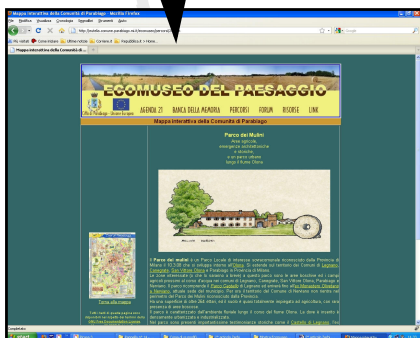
Mappa interattiva della Comunità di Parabiago - Mozilla Firefox

File Modifica Visualizza Cronologia Segnalibri Strumenti Aiuto

http://ecomuseo.comune.parabiago.mi.it/ecomuseo/percorsi/

Mappa interattiva della Comunità di...

ECOMUSEO DEL PAESAGGIO

AGENDA 21 BANCA DELLA MEMORIA PERCORSI FORUM RISORSE LINK

Mappa interattiva della Comunità di Parabiago

Parco dei Mulini
Aree agricole,
emergenze architettoniche
e storiche
e un parco urbano
lungo il fiume Olona

Torna alla mappa

Il Parco dei mulini è un Parco Locale di Interesse sovracomunale riconosciuto dalla Provincia di Milano il 13.3.08 che si sviluppa intorno all'Olona. Si estende sul territorio dei Comuni di Legnano, Canegrate, San Vittore Olona e Parabiago in Provincia di Milano.
Le zone attraversate (e che lo saranno a breve) a questo parco sono le zone localizzate nei 4 comuni agricoli presenti attorno d'acqua nei comuni di Legnano, Canegrate, San Vittore Olona, Parabiago e Nerviano. Il parco comprende il Parco Castello di Legnano ed intorno fino alla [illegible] e a Nerviano, situate nella del municipio. Poi ora il territorio del Comune di Nerviano non rientra nel perimetro del Parco dei Mulini riconosciuto dalla Provincia.
Ha una superficie di oltre 260 ettari, ed è quasi in gran totalmente impiegato ad agricoltura, con una presenza di vari mulini.
Il parco è caratterizzato dall'ambiente fluviale lungo il corso del fiume Olona. Lo deve a rinnovato dall'ambiente antropizzato e naturalizzato.
Nel parco sono presenti importantissime testimonianze storiche come il Castello di Legnano, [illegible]

Completato

start